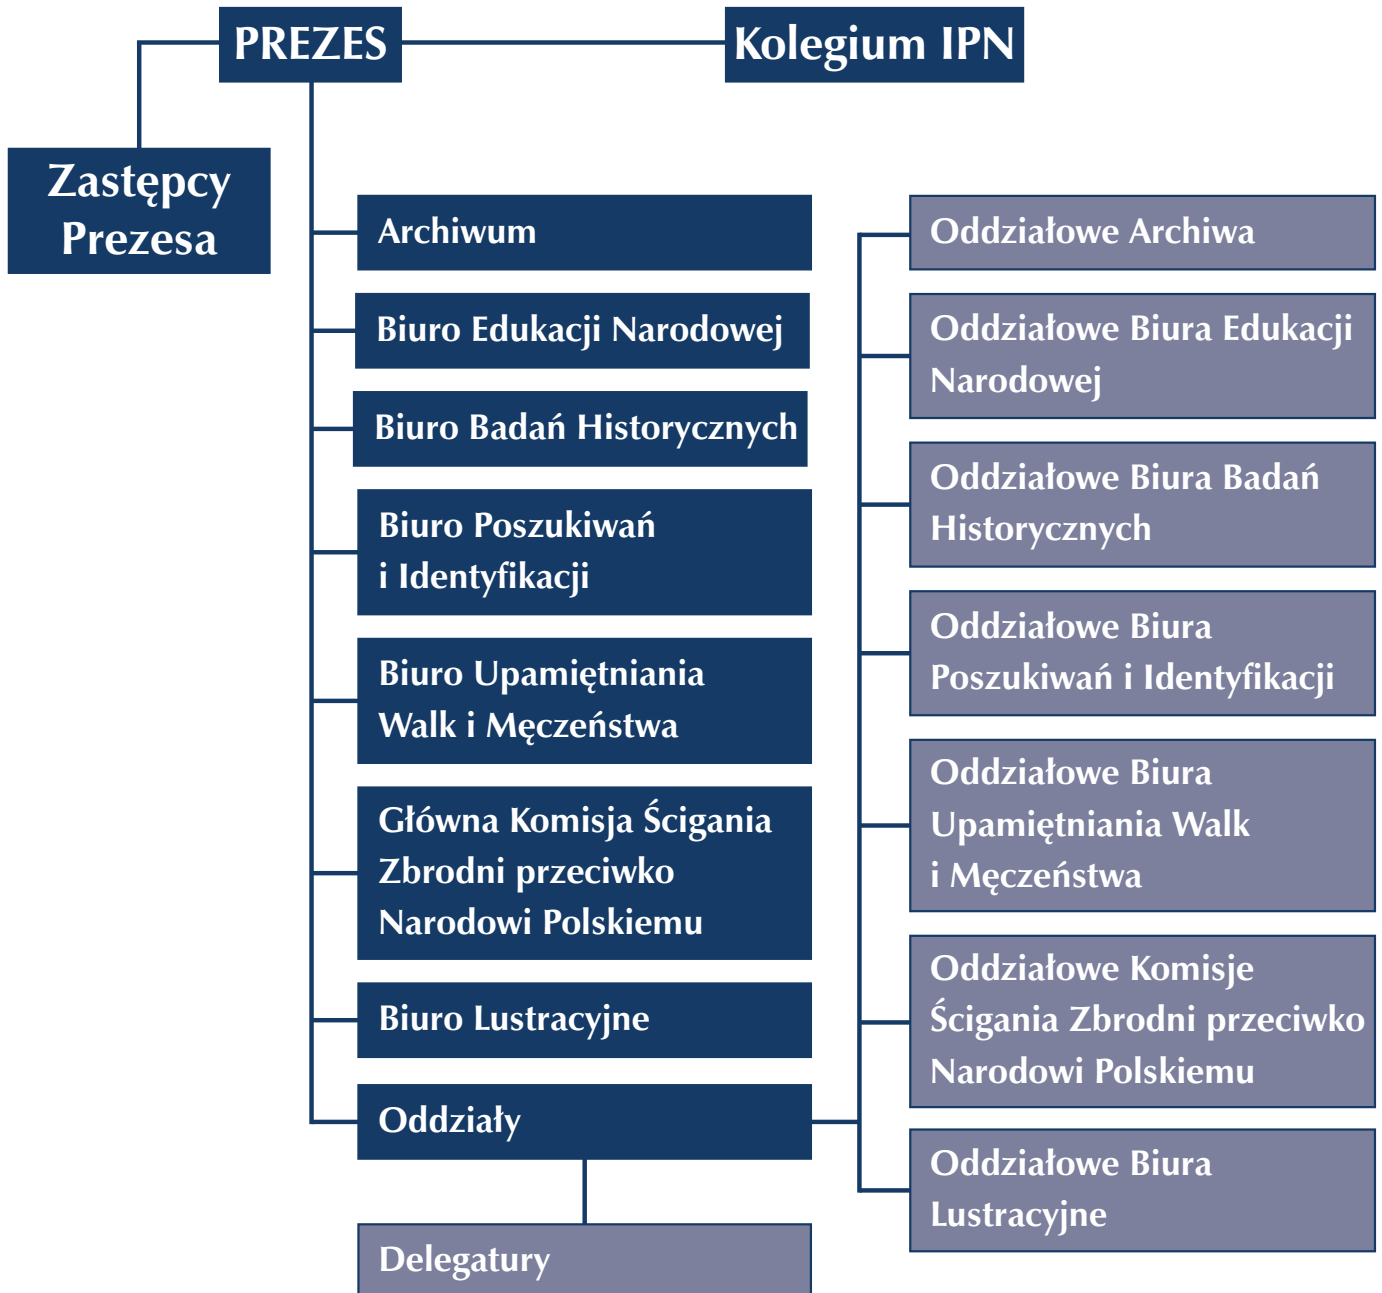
PREZES

Kolegium IPN

Zastępcy Prezesa

Archiwum

Biuro Edukacji Narodowej

Biuro Badań Historycznych

Biuro Poszukiwań i Identyfikacji

Biuro Upamiętniania Walk i Męczeństwa

Główna Komisja Ścigania Zbrodni przeciwko Narodowi Polskiemu

Biuro Lustracyjne

Oddziały

Delegatury

Oddziałowe Archiwa

Oddziałowe Biura Edukacji Narodowej

Oddziałowe Biura Badań Historycznych

Oddziałowe Biura Poszukiwań i Identyfikacji

Oddziałowe Biura Upamiętniania Walk i Męczeństwa

Oddziałowe Komisje Ścigania Zbrodni przeciwko Narodowi Polskiemu

Oddziałowe Biura Lustracyjne